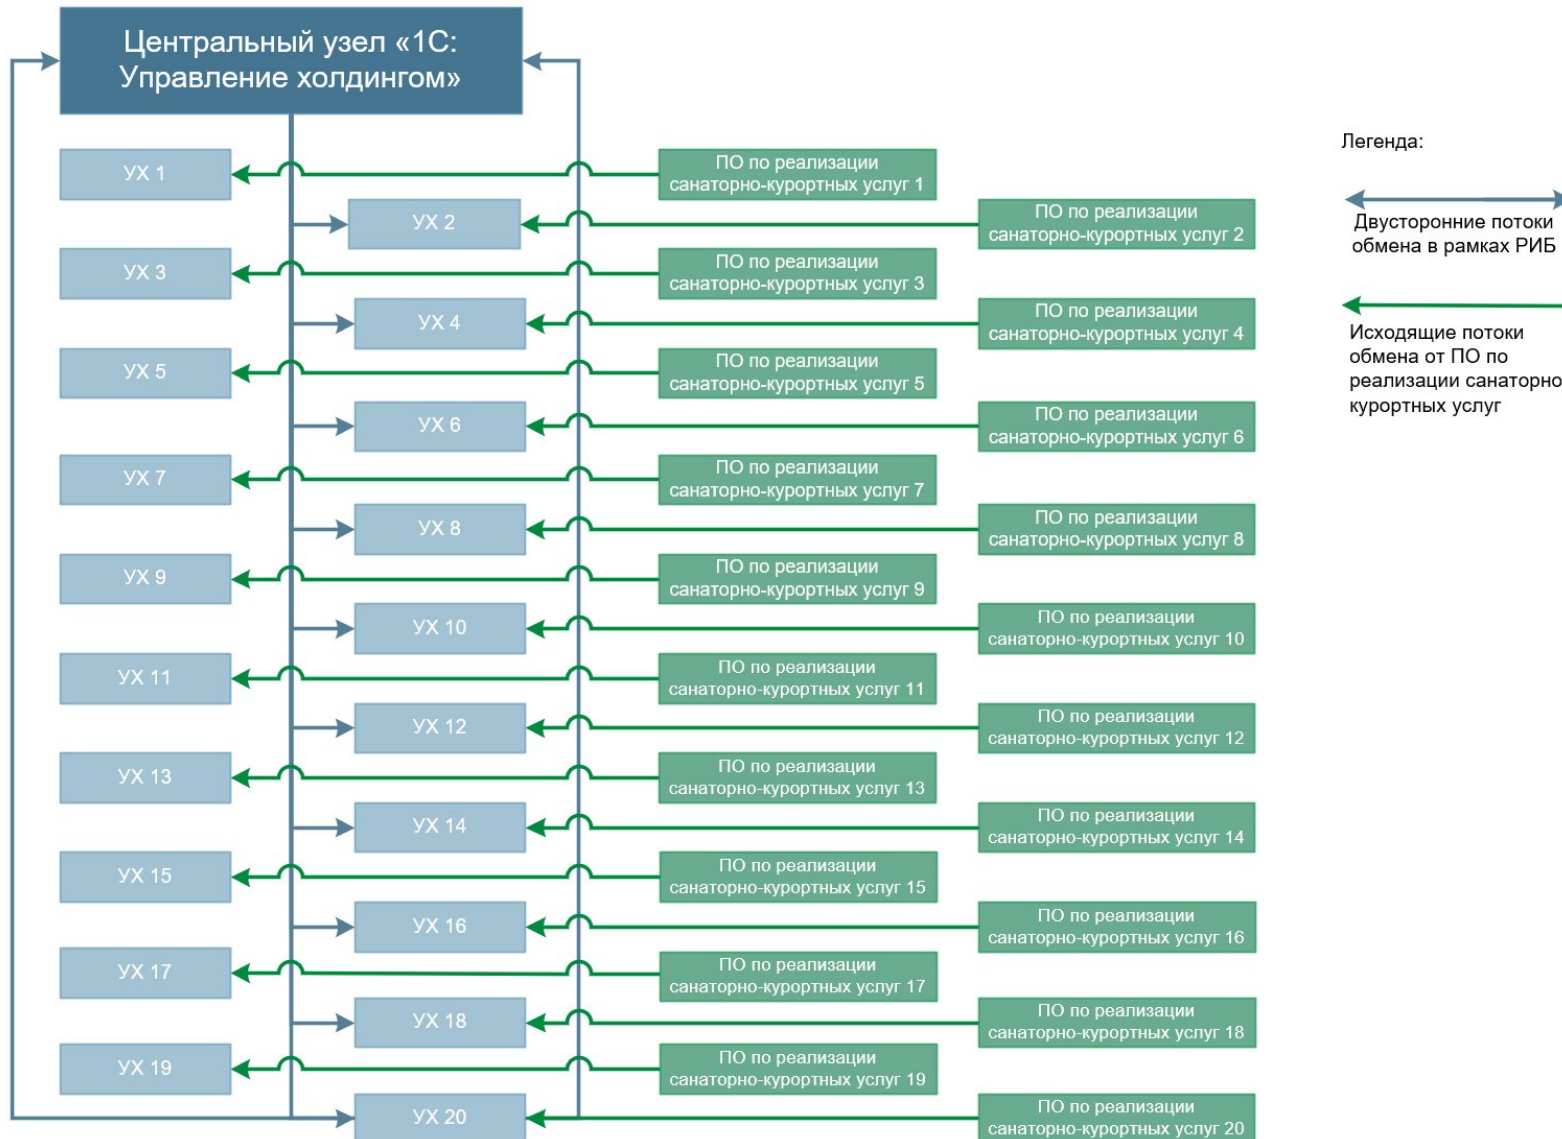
Центральный узел «1С: Управление холдингом»

УХ 1
ПО по реализации санаторно-курортных услуг 1
УХ 2
ПО по реализации санаторно-курортных услуг 2
УХ 3
ПО по реализации санаторно-курортных услуг 3
УХ 4
ПО по реализации санаторно-курортных услуг 4
УХ 5
ПО по реализации санаторно-курортных услуг 5
УХ 6
ПО по реализации санаторно-курортных услуг 6
УХ 7
ПО по реализации санаторно-курортных услуг 7
УХ 8
ПО по реализации санаторно-курортных услуг 8
УХ 9
ПО по реализации санаторно-курортных услуг 9
УХ 10
ПО по реализации санаторно-курортных услуг 10
УХ 11
ПО по реализации санаторно-курортных услуг 11
УХ 12
ПО по реализации санаторно-курортных услуг 12
УХ 13
ПО по реализации санаторно-курортных услуг 13
УХ 14
ПО по реализации санаторно-курортных услуг 14
УХ 15
ПО по реализации санаторно-курортных услуг 15
УХ 16
ПО по реализации санаторно-курортных услуг 16
УХ 17
ПО по реализации санаторно-курортных услуг 17
УХ 18
ПО по реализации санаторно-курортных услуг 18
УХ 19
ПО по реализации санаторно-курортных услуг 19
УХ 20
ПО по реализации санаторно-курортных услуг 20

Легенда:

Двусторонние потоки обмена в рамках РИБ

Исходящие потоки обмена от ПО по реализации санаторно курортных услуг